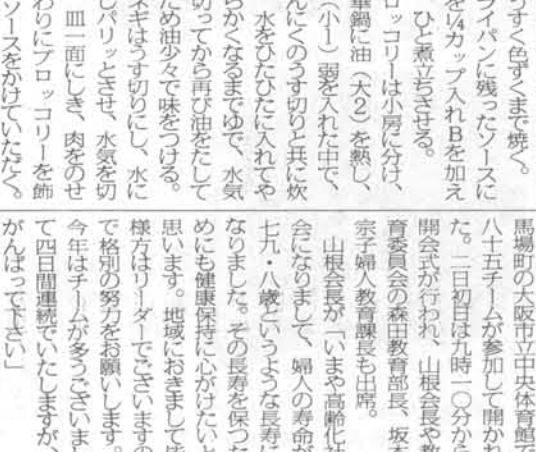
うすく色ずくまで焼く。

フライパンに残ったソースに水を¼カップ入れBを加え、ひと煮立ちさせる。

ブロッコリーは小房に分け、中華鍋に油（大2）を熱し、（小1）弱を入れた中で、にんにくのうす切りと共に炊め、水をひたひたに入れてやわらかくなるまでゆで、水気を切ってから再び油をたして炒め油少々で味をつける。

ネギはうす切りにし、水にさらしパリッとさせ、水気を切る。

皿一面にしき、肉をのせまわりにブロッコリーを飾りソースをかけていただく。

馬場町の大阪市立中央体育館で八十五チームが参加して開かれた。二日初日は九時一〇分から開会式が行われ、山根会長や教育委員会の森田教育部長、坂宗子婦人教育課長も出席。

山根会長が「いまや高齢化社会になりまして、婦人の寿命が七九・八歳というような長寿になりました。その長寿を保つためにも健康保持に心がけたいと思います。地域におきまして皆様方はリーダーでございますので格別の努力をお願いします。今年はチームが多うございまして四日間連続でいたしますが、がんばって下さい」